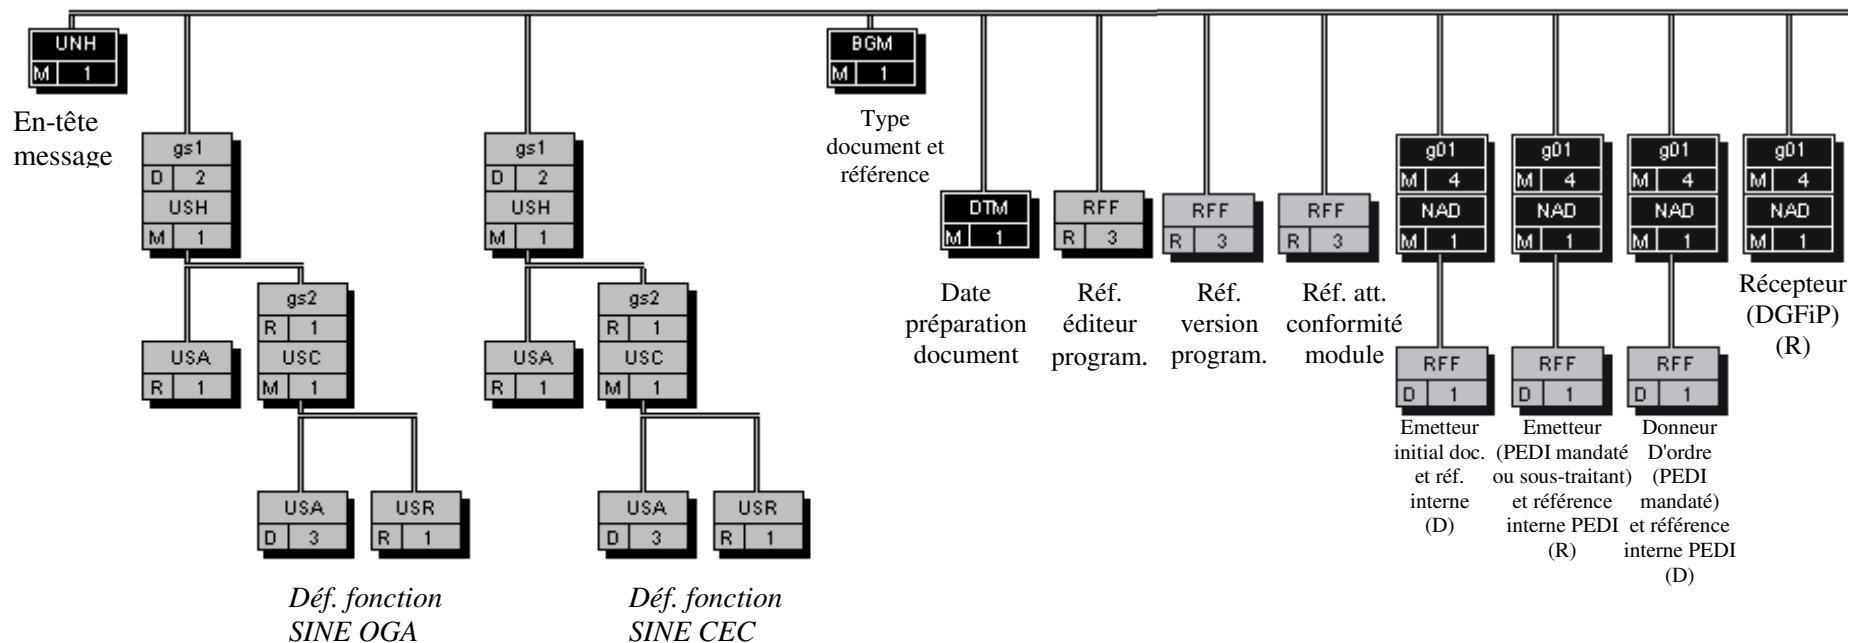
UNH
M 1

En-tête message

gs1
D 2
USH
M 1

USA
R 1

gs2
R 1
USC
M 1

USA
D 3

USR
R 1

*Déf. fonction SINE OGA*

gs1
D 2
USH
M 1

USA
R 1

gs2
R 1
USC
M 1

USA
D 3

USR
R 1

*Déf. fonction SINE CEC*

BGM
M 1

Type document et référence

DTM
M 1

Date préparation document

RFF
R 3

Réf. éditeur program.

RFF
R 3

Réf. version program.

RFF
R 3

Réf. att. conformité module

g01
M 4
NAD
M 1

RFF
D 1

Emetteur initial doc. et réf. interne (D)

g01
M 4
NAD
M 1

RFF
D 1

Emetteur (PEDI mandaté ou sous-traitant) et référence interne PEDI (R)

g01
M 4
NAD
M 1

RFF
D 1

Donneur D'ordre (PEDI mandaté) et référence interne PEDI (D)

g01
M 4
NAD
M 1

Récepteur (DGFiP) (R)